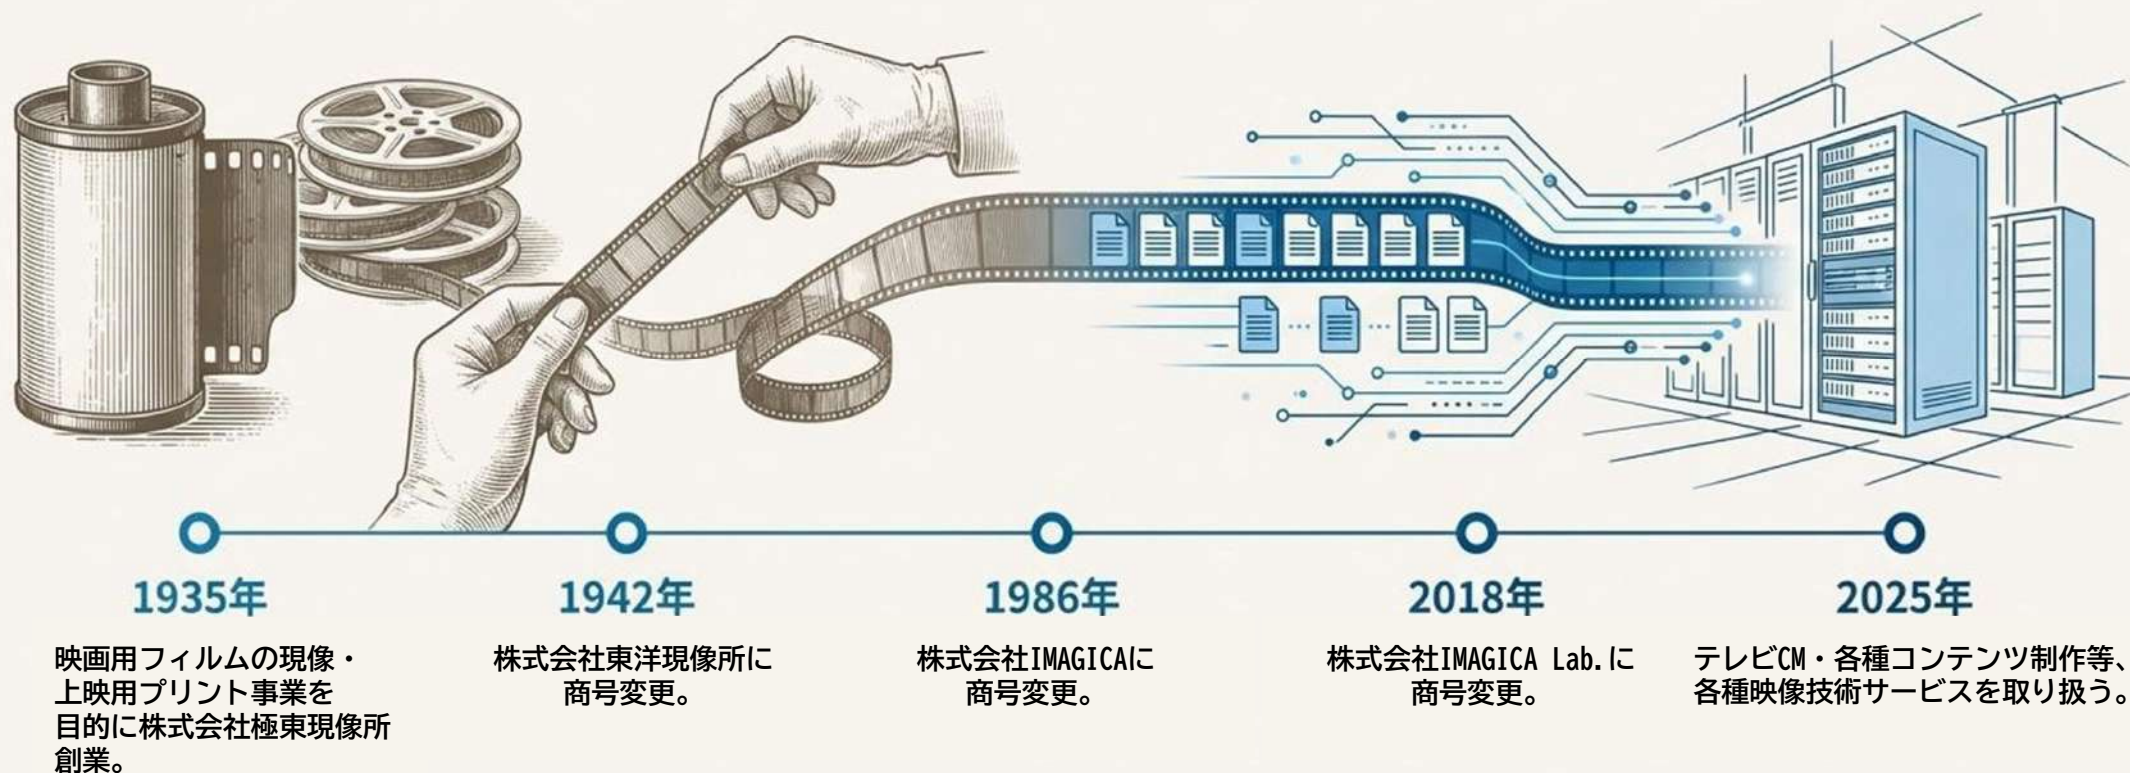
1935年

映画用フィルムの現像・上映用プリント事業を目的に株式会社極東現像所創業。

1942年

株式会社東洋現像所に商号変更。

1986年

株式会社IMAGICAに商号変更。

2018年

株式会社IMAGICA Lab.に商号変更。

2025年

テレビCM・各種コンテンツ制作等、各種映像技術サービスを取り扱う。